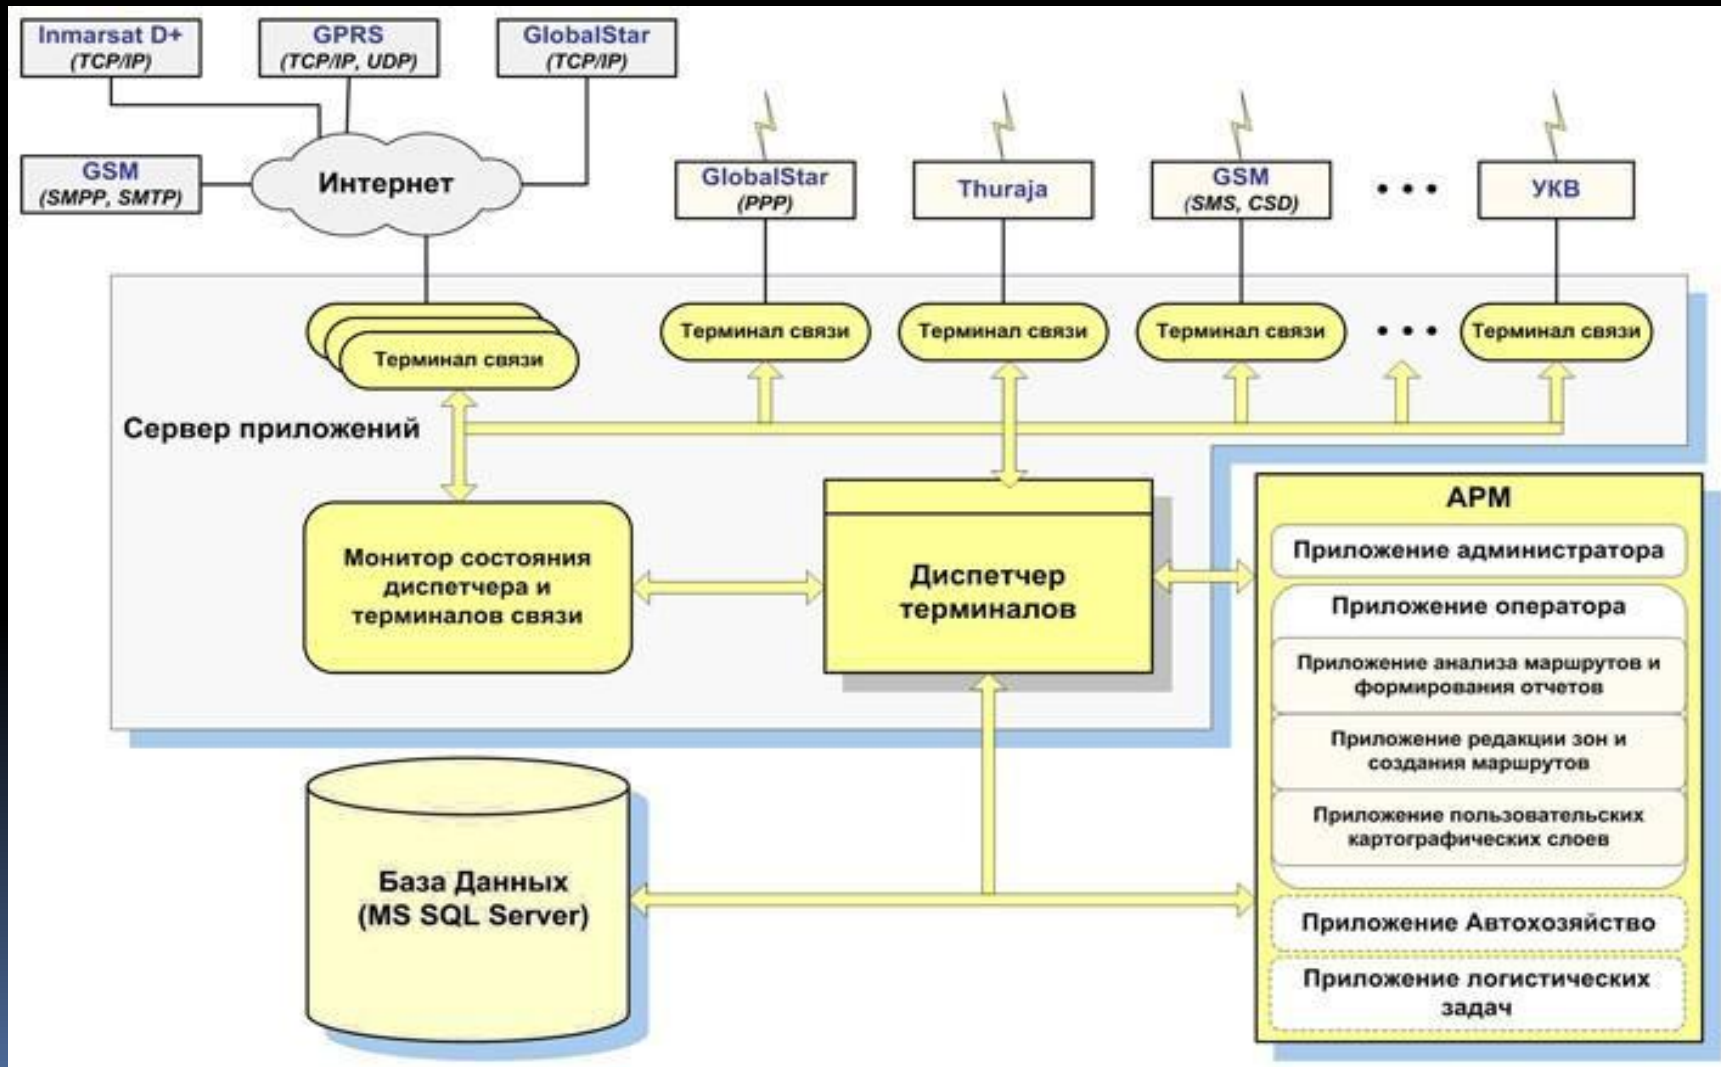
Inmarsat D+
(TCP/IP)

GPRS
(TCP/IP, UDP)

GlobalStar
(TCP/IP)

GSM
(SMPP, SMTP)

Интернет

GlobalStar
(PPP)

Thuraja

GSM
(SMS, CSD)

• • •

УКВ

Терминал связи

Терминал связи

Терминал связи

Терминал связи

• • •

Терминал связи

Сервер приложений

Монитор состояния диспетчера и терминалов связи

Диспетчер терминалов

АРМ

Приложение администратора

Приложение оператора

Приложение анализа маршрутов и формирования отчетов

Приложение редакции зон и создания маршрутов

Приложение пользовательских картографических слоев

Приложение Автохозяйство

Приложение логистических задач

База Данных
(MS SQL Server)